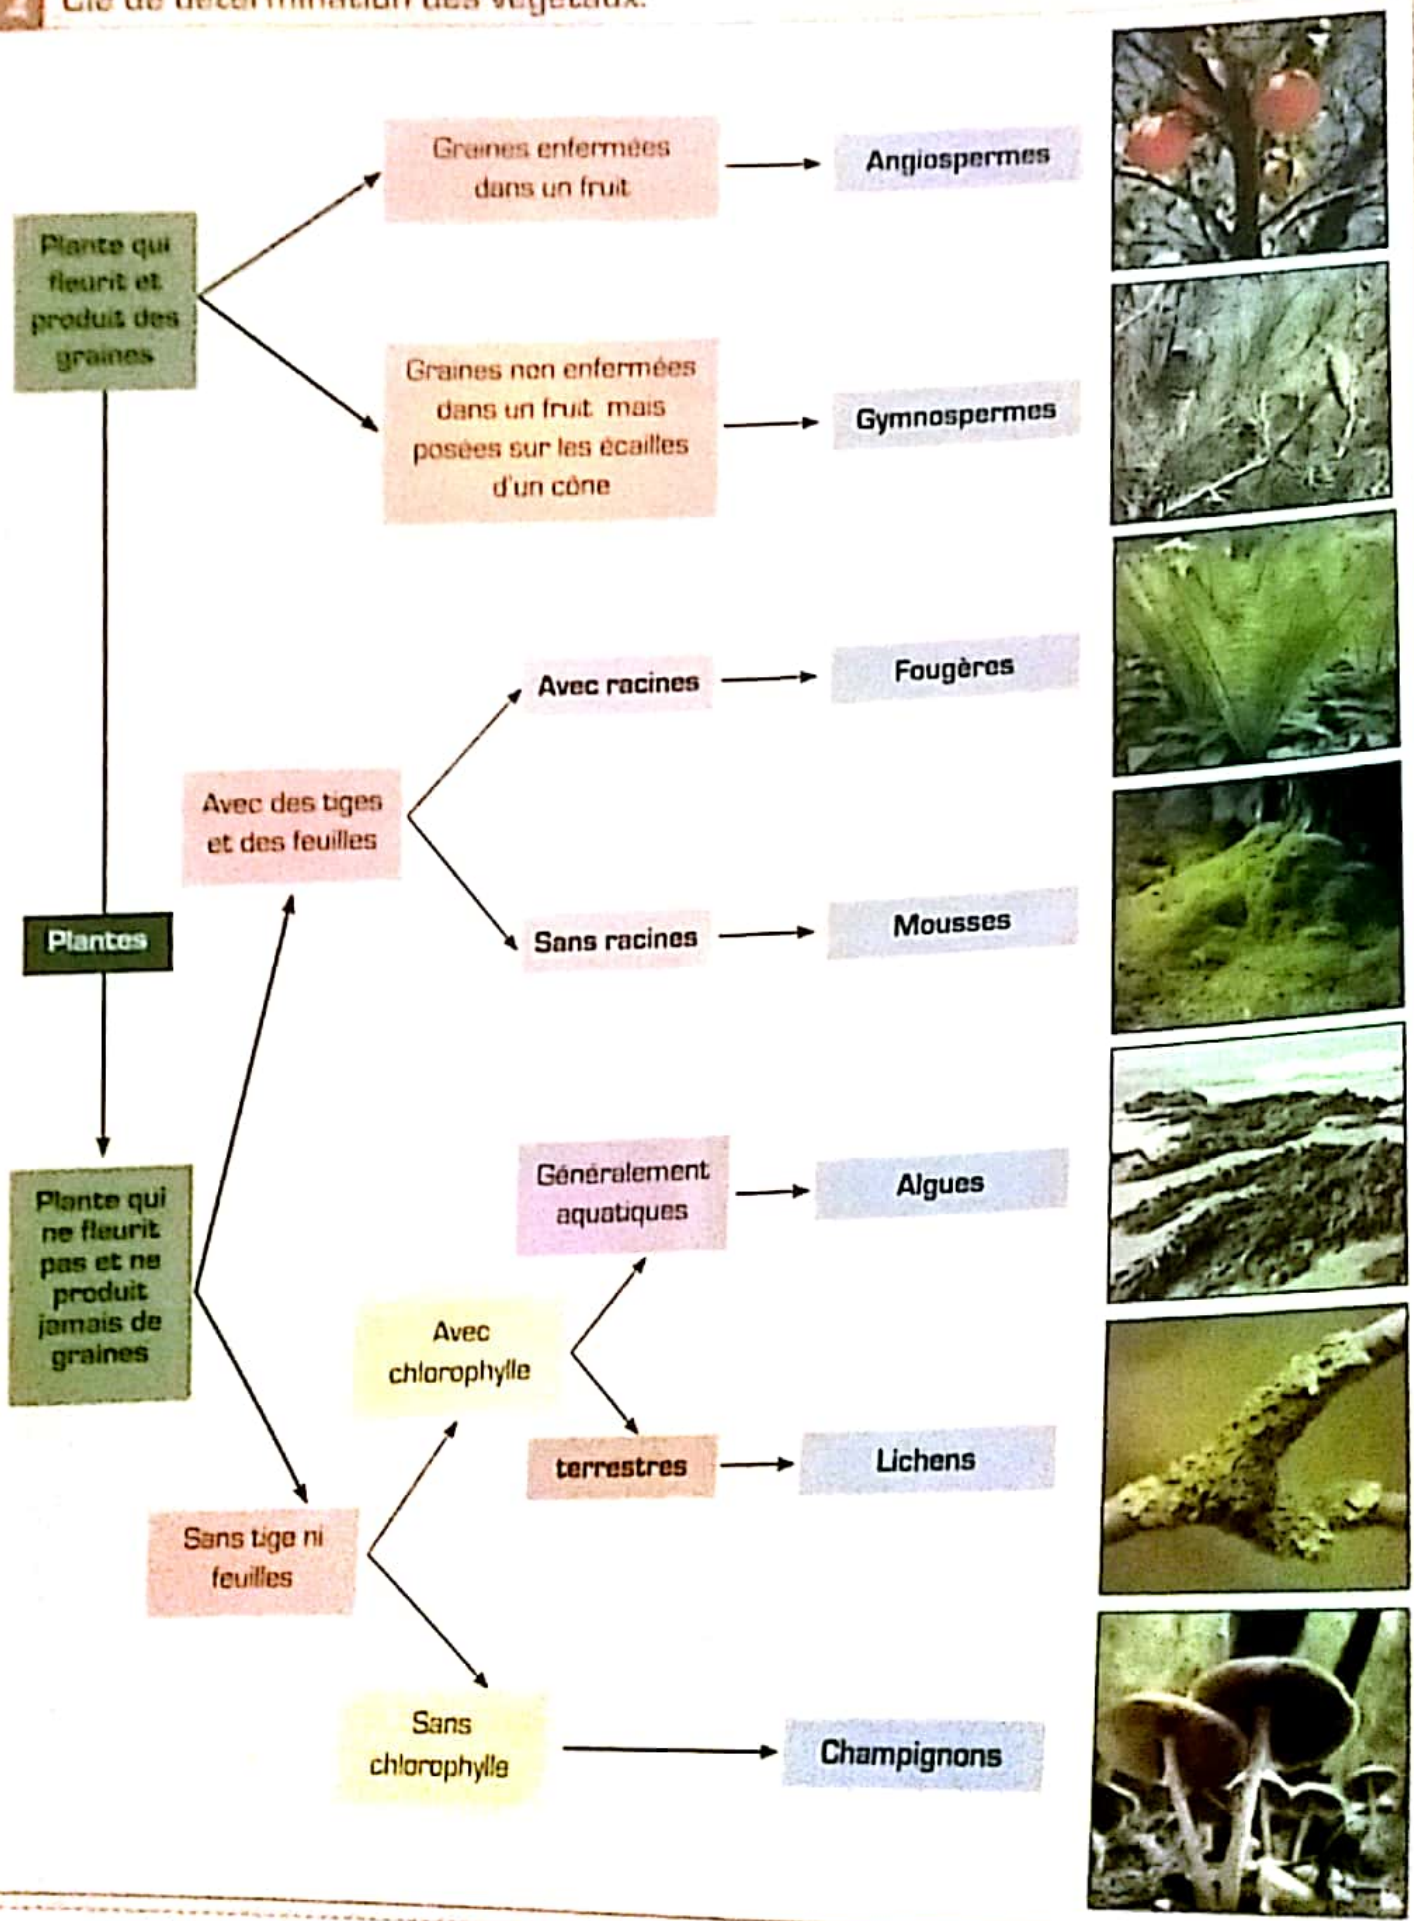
Clé de détermination des végétaux.

Plantes

Plante qui fleurit et produit des graines

Graines enfermées dans un fruit

Angiospermes

Graines non enfermées dans un fruit mais posées sur les écailles d'un cône

Gymnospermes

Plante qui ne fleurit pas et ne produit jamais de graines

Avec des tiges et des feuilles

Avec racines

Fougères

Sans racines

Mousses

Sans tige ni feuilles

Avec chlorophylle

Généralement aquatiques

Algues

terrestres

Lichens

Sans chlorophylle

Champignons